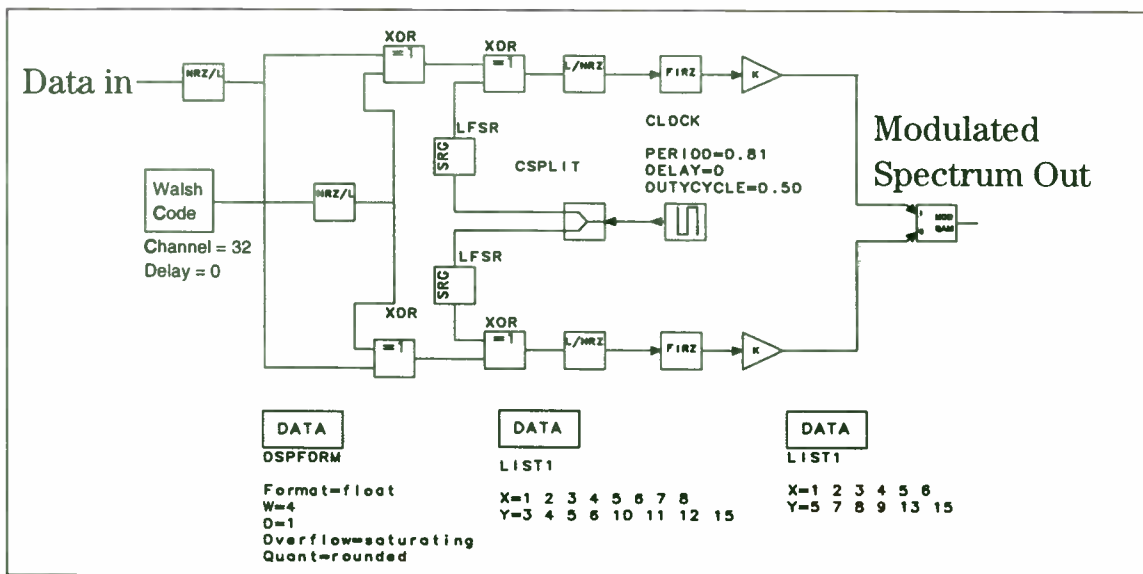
Data in
NRZ/L
XOR
=1
XOR
=1
L/NRZ
FIRZ
K
LFSR
SRG
CSPLIT
CLOCK
PERIOD=0.81
DELAY=0
DUTYCYCLE=0.50
Modulated Spectrum Out
Walsh Code
NRZ/L
Channel = 32
Delay = 0
MOD QAM
LFSR
SRG
XOR
XOR
=1
=1
L/NRZ
FIRZ
K

DATA
DSPFORM
Format=float
W=4
D=1
Overflow=saturating
Quant=rounded

DATA
LIST1
X=1 2 3 4 5 6 7 8
Y=3 4 5 6 10 11 12 15

DATA
LIST1
X=1 2 3 4 5 6
Y=5 7 8 9 13 15